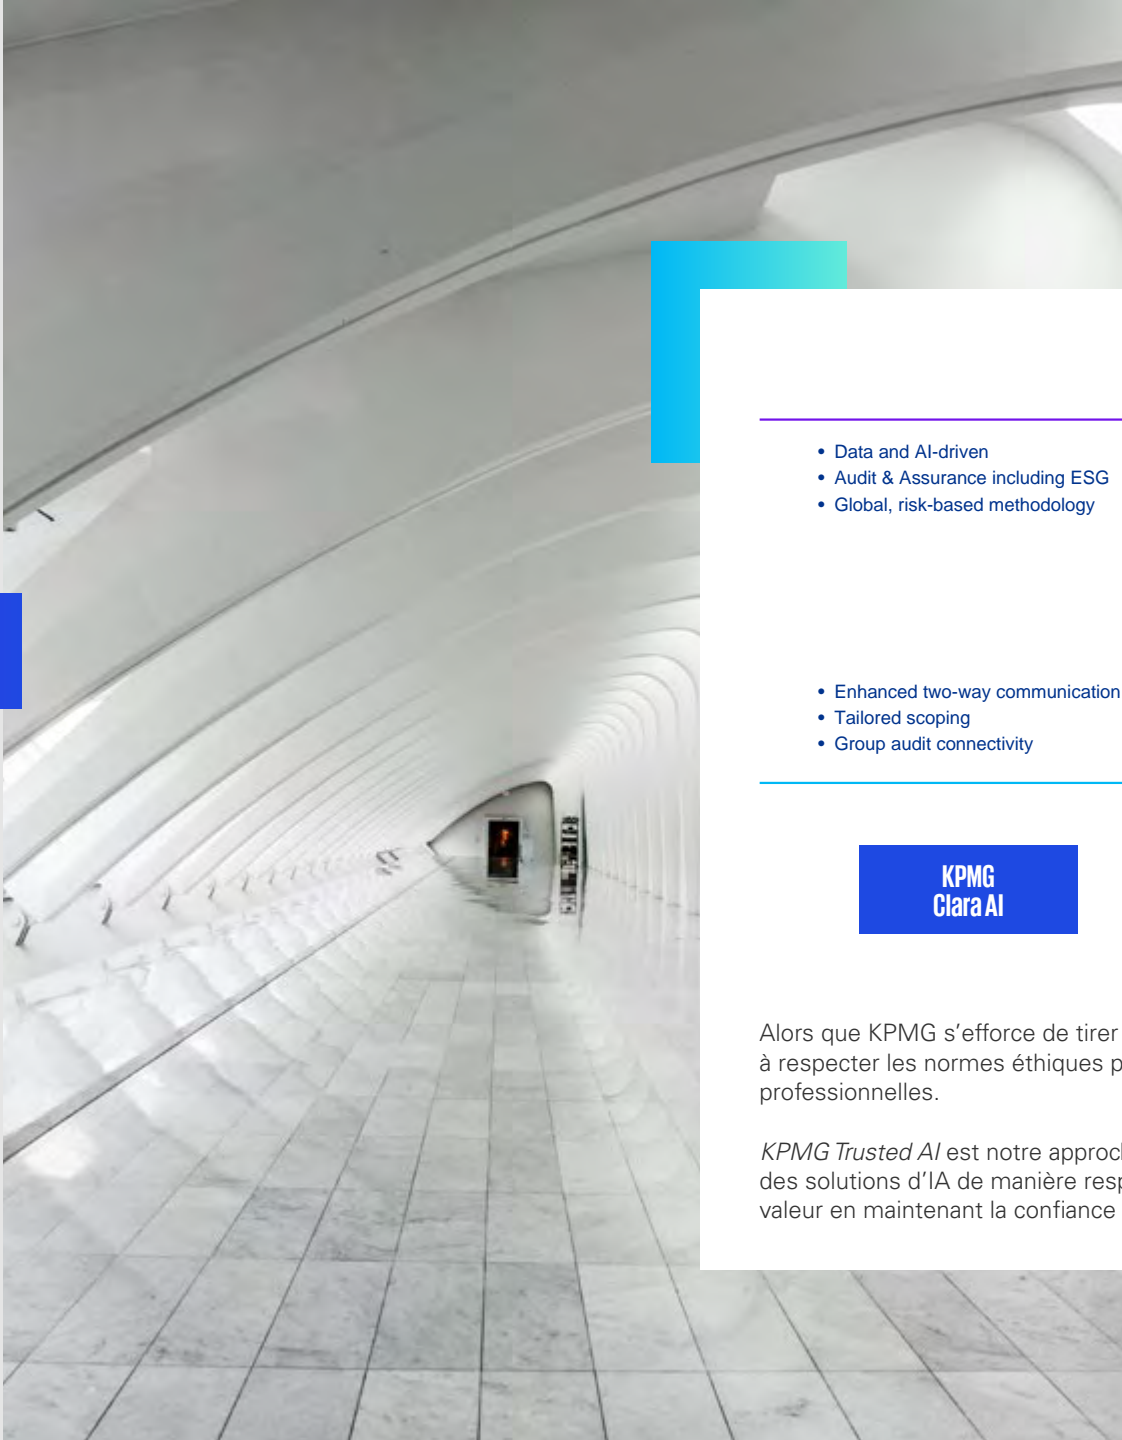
• Data and AI-driven
• Audit & Assurance including ESG
• Global, risk-based methodology

• Enhanced two-way communication
• Tailored scoping
• Group audit connectivity

KPMG Clara AI

Alors que KPMG s'efforce de tirer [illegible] à respecter les normes éthiques p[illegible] professionnelles.

*KPMG Trusted AI* est notre approc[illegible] des solutions d'IA de manière res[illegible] valeur en maintenant la confiance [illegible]